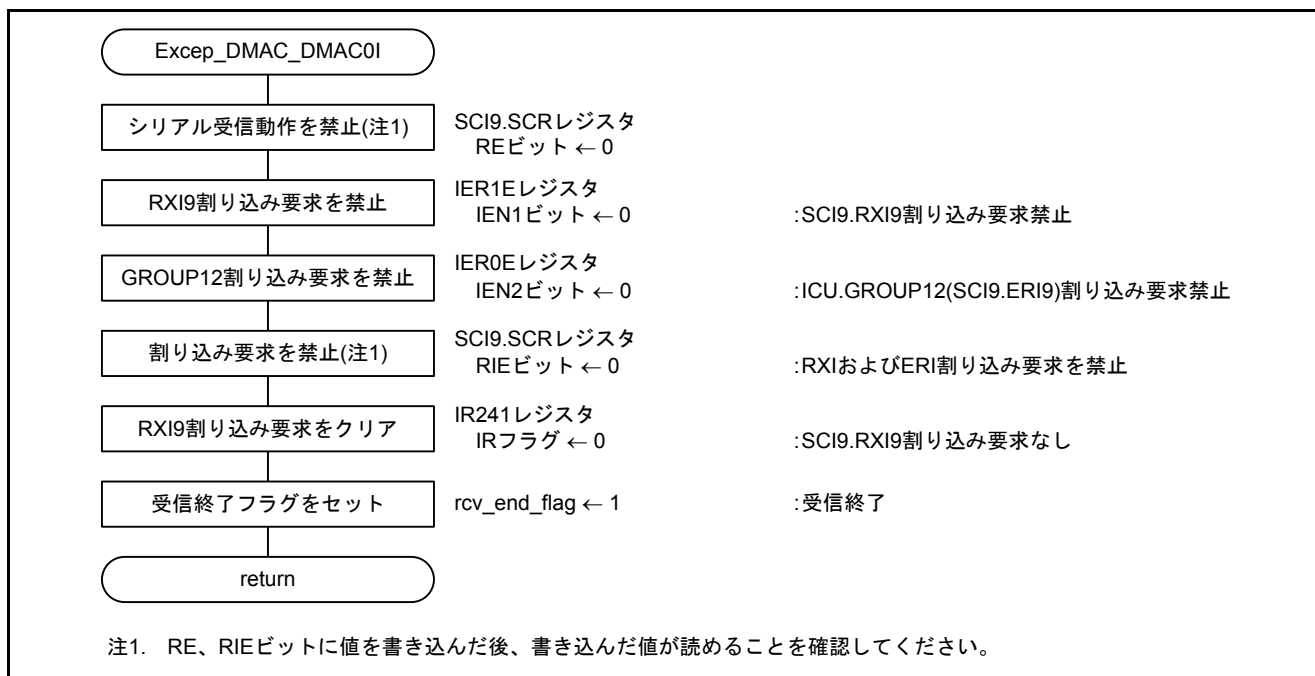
Excep_DMAC_DMAC0I

シリアル受信動作を禁止(注1)

SCI9.SCRレジスタ
REビット ← 0

RXI9割り込み要求を禁止

IER1Eレジスタ
IEN1ビット ← 0

:SCI9.RXI9割り込み要求禁止

GROUP12割り込み要求を禁止

IER0Eレジスタ
IEN2ビット ← 0

:ICU.GROUP12(SCI9.ERI9)割り込み要求禁止

割り込み要求を禁止(注1)

SCI9.SCRレジスタ
RIEビット ← 0

:RXIおよびERI割り込み要求を禁止

RXI9割り込み要求をクリア

IR241レジスタ
IRフラグ ← 0

:SCI9.RXI9割り込み要求なし

受信終了フラグをセット

rcv_end_flag ← 1

:受信終了

return

注1. RE、RIEビットに値を書き込んだ後、書き込んだ値が読めることを確認してください。